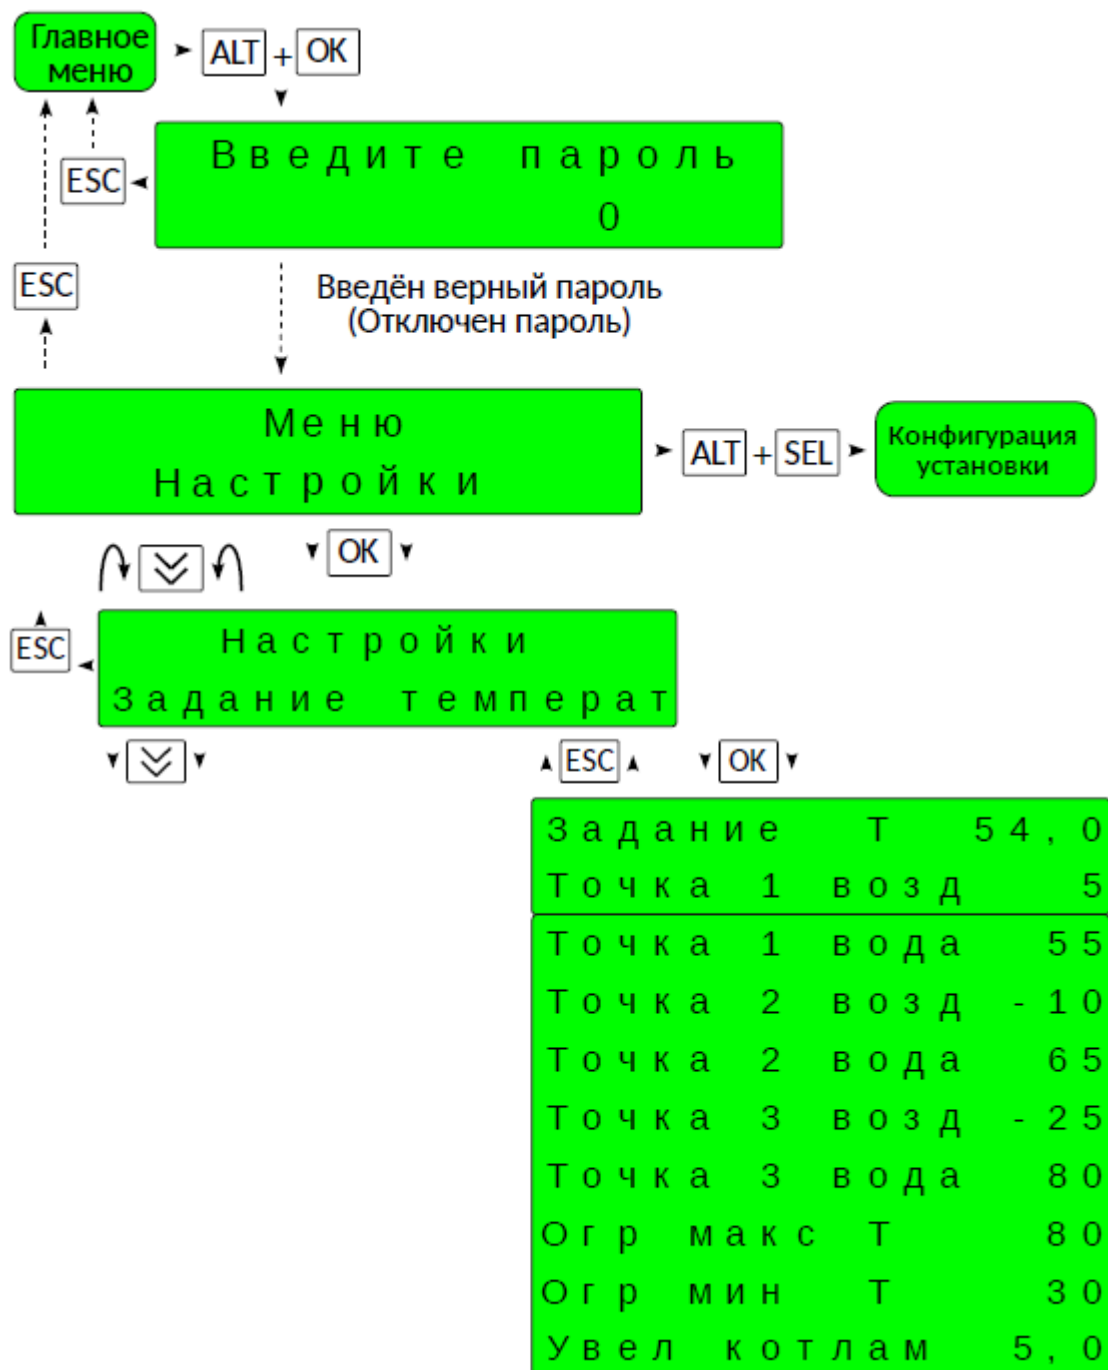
Главное меню

ALT + OK

ESC

Введите пароль
0

ESC

Введён верный пароль
(Отключен пароль)

Меню
Настройки

ALT + SEL

Конфигурация установки

OK

ESC

Настройки
Задание температ

ESC

OK

Задание Т 54,0
Точка 1 возд 5
Точка 1 вода 55
Точка 2 возд -10
Точка 2 вода 65
Точка 3 возд -25
Точка 3 вода 80
Огр макс Т 80
Огр мин Т 30
Увел котлам 5,0